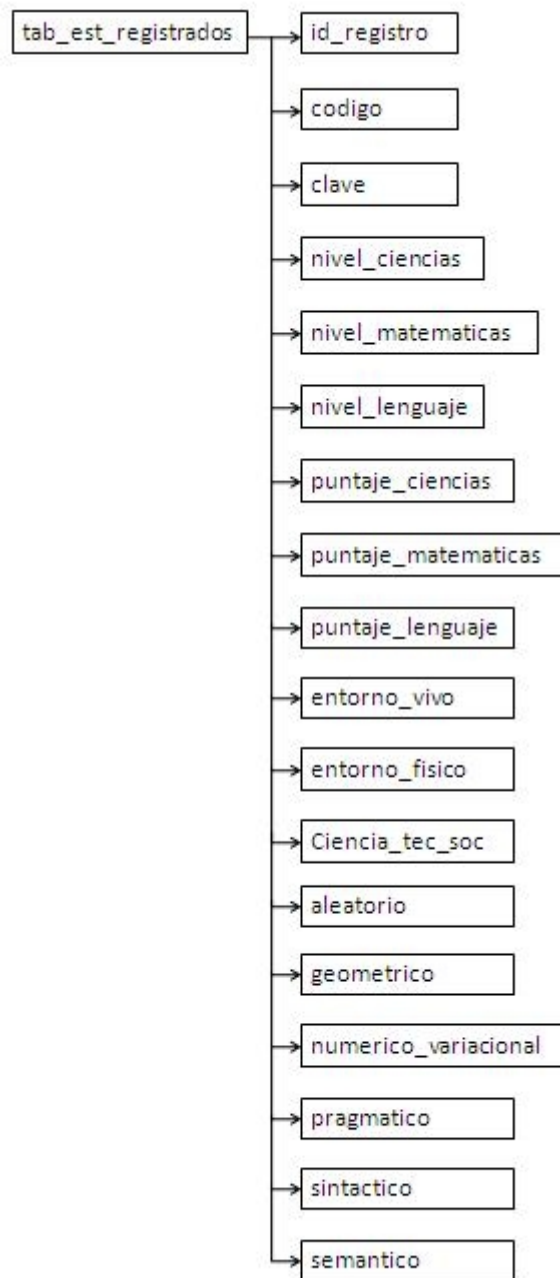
tab_est_registrados

id_registro

codigo

clave

nivel_ciencias

nivel_matematicas

nivel_lenguaje

puntaje_ciencias

puntaje_matematicas

puntaje_lenguaje

entorno_vivo

entorno_fisico

Ciencia_tec_soc

aleatorio

geometrico

numerico_variacional

pragmatico

sintactico

semantico